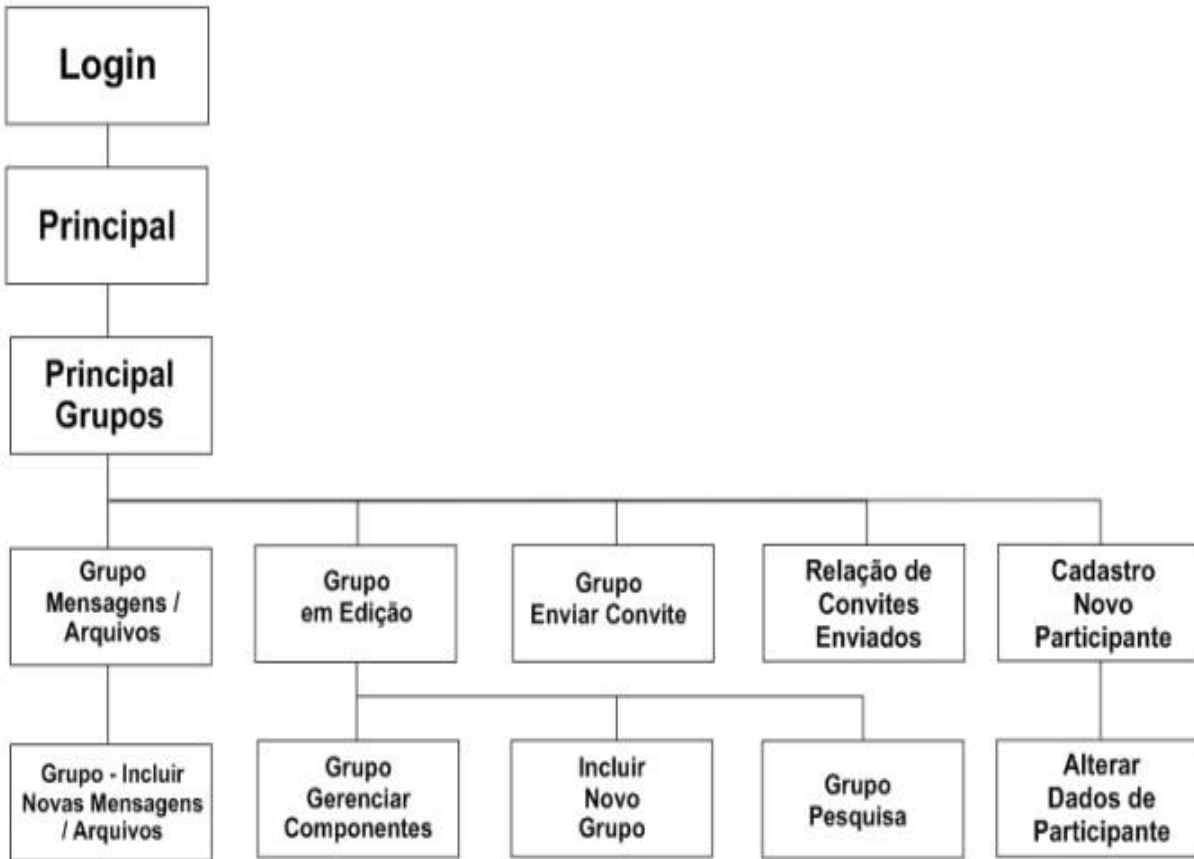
Login

Principal

Principal Grupos

Grupo Mensagens / Arquivos

Grupo em Edição

Grupo Enviar Convite

Relação de Convites Enviados

Cadastro Novo Participante

Grupo - Incluir Novas Mensagens / Arquivos

Grupo Gerenciar Componentes

Incluir Novo Grupo

Grupo Pesquisa

Alterar Dados de Participante